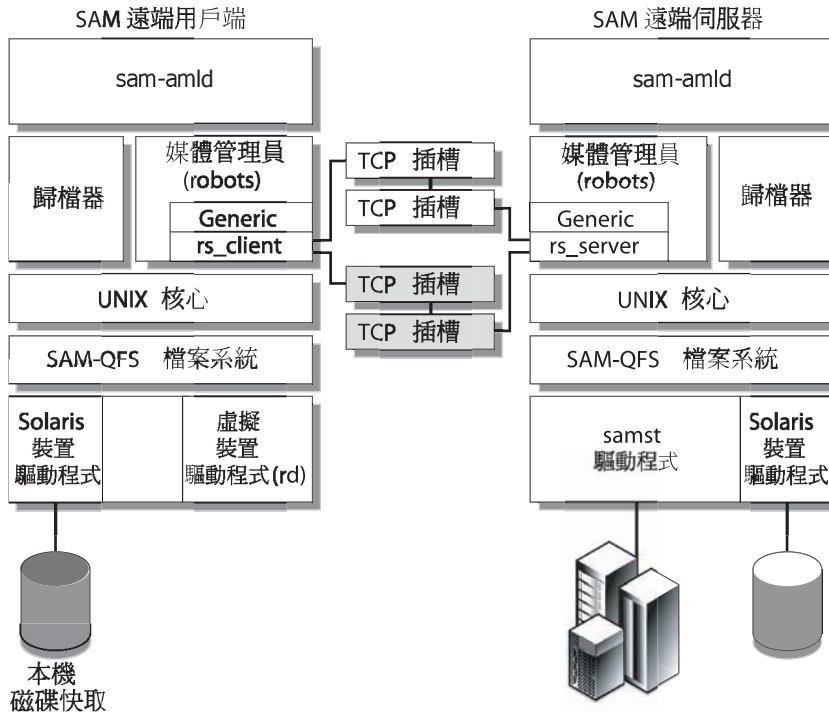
SAM 遠端用戶端

sam-amld

歸檔器

媒體管理員
(robots)

Generic

rs_client

UNIX 核心

SAM-QFS 檔案系統

Solaris
裝置
驅動程式

虛擬
裝置
驅動程式(rd)

本機
磁碟快取

TCP 插槽

TCP 插槽

TCP 插槽

TCP 插槽

SAM 遠端伺服器

sam-amld

媒體管理員
(robots)

Generic

rs_server

歸檔器

UNIX 核心

SAM-QFS 檔案系統

samst
驅動程式

Solaris
裝置
驅動程式